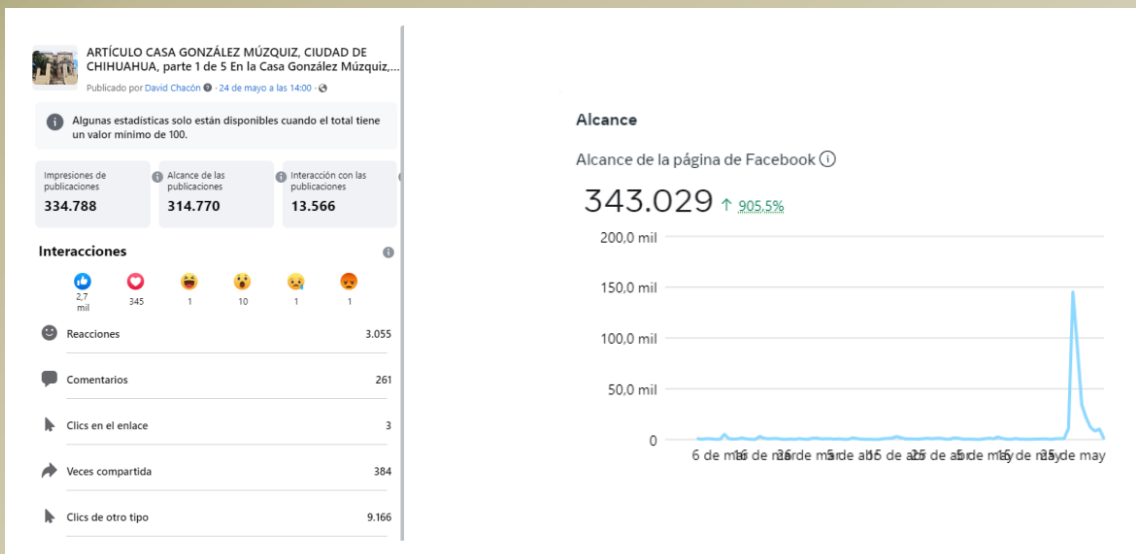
ARTÍCULO CASA GONZÁLEZ MÚZQUIZ, CIUDAD DE CHIHUAHUA, parte 1 de 5 En la Casa González Múzquiz,...

Publicado por David Chacón · 24 de mayo a las 14:00 ·

Algunas estadísticas solo están disponibles cuando el total tiene un valor mínimo de 100.

| Impresiones de publicaciones | Alcance de las publicaciones | Interacción con las publicaciones |
|---|---|---|
| 334.788 | 314.770 | 13.566 |

Interacciones

2,7 mil 345 1 10 1 1

Reacciones 3.055

Comentarios 261

Clics en el enlace 3

Veces compartida 384

Clics de otro tipo 9.166

Alcance

Alcance de la página de Facebook

343.029 ↑ 905,5%

200,0 mil
150,0 mil
100,0 mil
50,0 mil
0

6 de mar 16 de mar 26 de mar 5 de abr 15 de abr 25 de abr 5 de may 15 de may 25 de may